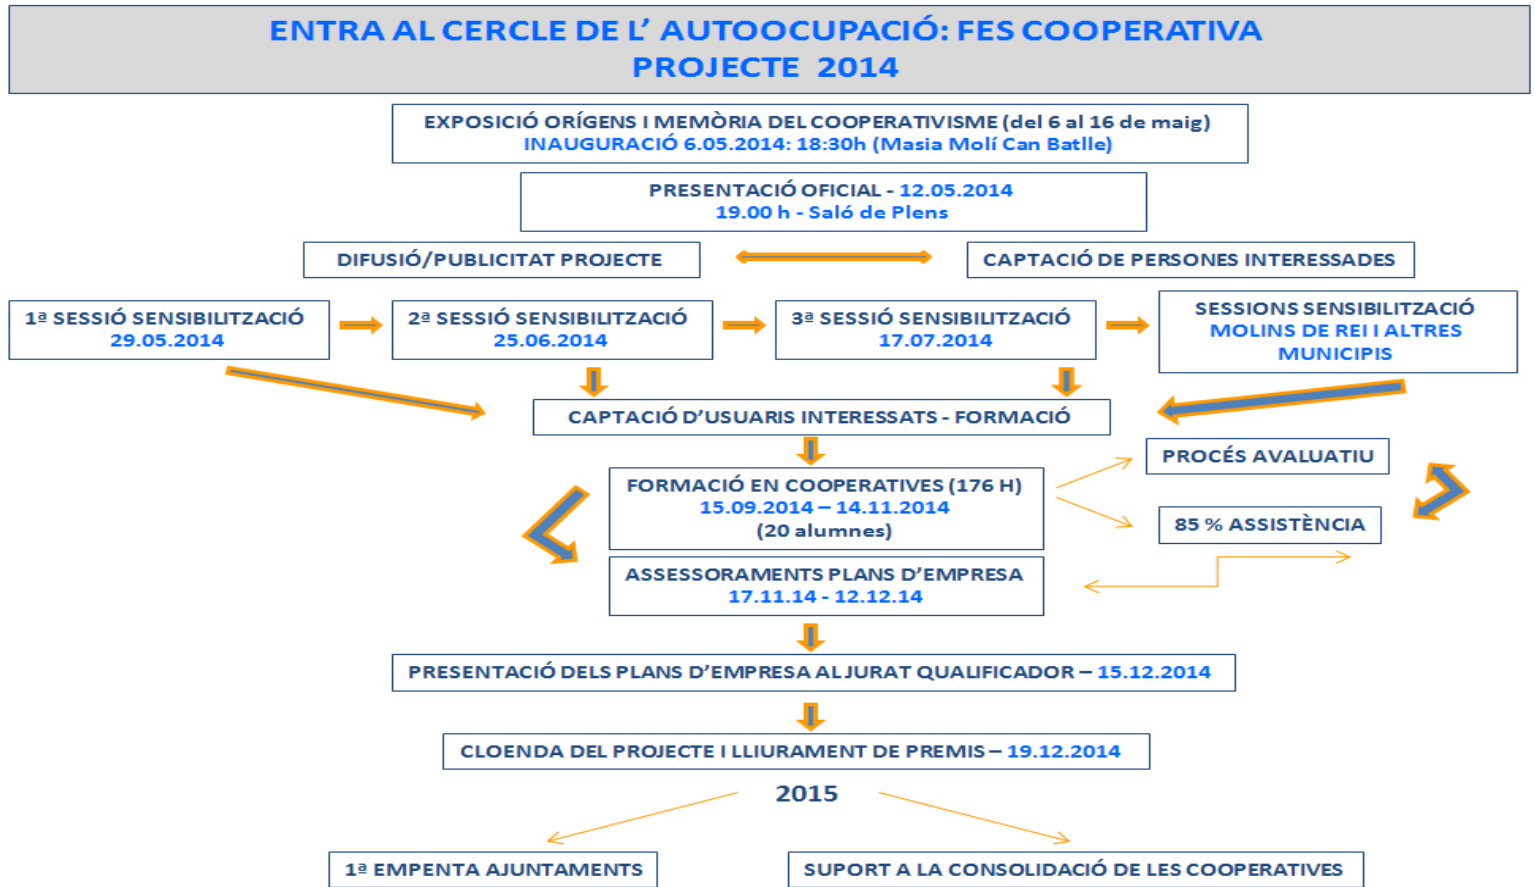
ENTRA AL CERCLE DE L' AUTOOCUPACIÓ: FES COOPERATIVA
PROJECTE 2014

EXPOSICIÓ ORÍGENS I MEMÒRIA DEL COOPERATIVISME (del 6 al 16 de maig)
INAUGURACIÓ 6.05.2014: 18:30h (Masia Molí Can Batlle)

PRESENTACIÓ OFICIAL - 12.05.2014
19.00 h - Saló de Plens

DIFUSIÓ/PUBLICITAT PROJECTE

CAPTACIÓ DE PERSONES INTERESSADES

1ª SESSIÓ SENSIBILITZACIÓ
29.05.2014

2ª SESSIÓ SENSIBILITZACIÓ
25.06.2014

3ª SESSIÓ SENSIBILITZACIÓ
17.07.2014

SESSIONS SENSIBILITZACIÓ
MOLINS DE REI I ALTRES MUNICIPIS

CAPTACIÓ D'USUARIS INTERESSATS - FORMACIÓ

PROCÉS AVALUATIU

FORMACIÓ EN COOPERATIVES (176 H)
15.09.2014 – 14.11.2014
(20 alumnes)

85 % ASSISTÈNCIA

ASSESSORAMENTS PLANS D'EMPRESA
17.11.14 - 12.12.14

PRESENTACIÓ DELS PLANS D'EMPRESA AL JURAT QUALIFICADOR – 15.12.2014

CLOENDA DEL PROJECTE I LLIURAMENT DE PREMIS – 19.12.2014

2015

1ª EMPENTA AJUNTAMENTS

SUPORT A LA CONSOLIDACIÓ DE LES COOPERATIVES